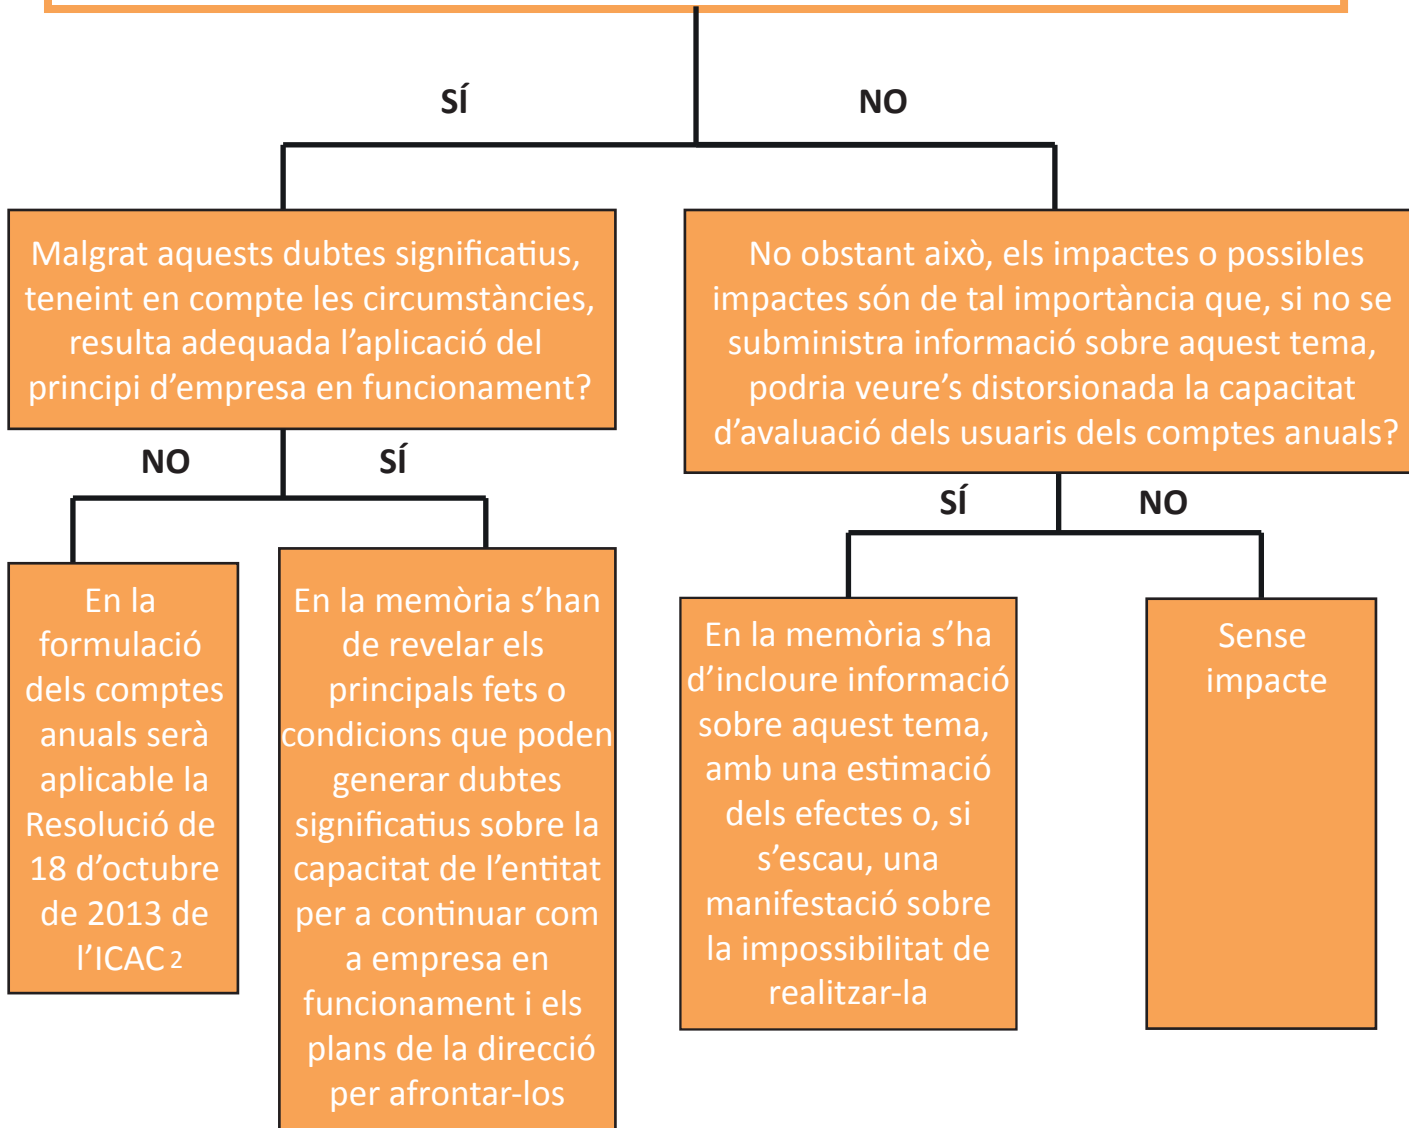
SÍ

NO

Malgrat aquests dubtes significatius, teneint en compte les circumstàncies, resulta adequada l’aplicació del principi d’empresa en funcionament?

No obstant això, els impactes o possibles impactes són de tal importància que, si no se subministra informació sobre aquest tema, podria veure’s distorsionada la capacitat d’avaluació dels usuaris dels comptes anuals?

NO

SÍ

SÍ

NO

En la formulació dels comptes anuals serà aplicable la Resolució de 18 d’octubre de 2013 de l’ICAC 2

En la memòria s’han de revelar els principals fets o condicions que poden generar dubtes significatius sobre la capacitat de l’entitat per a continuar com a empresa en funcionament i els plans de la direcció per afrontar-los

En la memòria s’ha d’incloure informació sobre aquest tema, amb una estimació dels efectes o, si s’escau, una manifestació sobre la impossibilitat de realitzar-la

Sense impacte